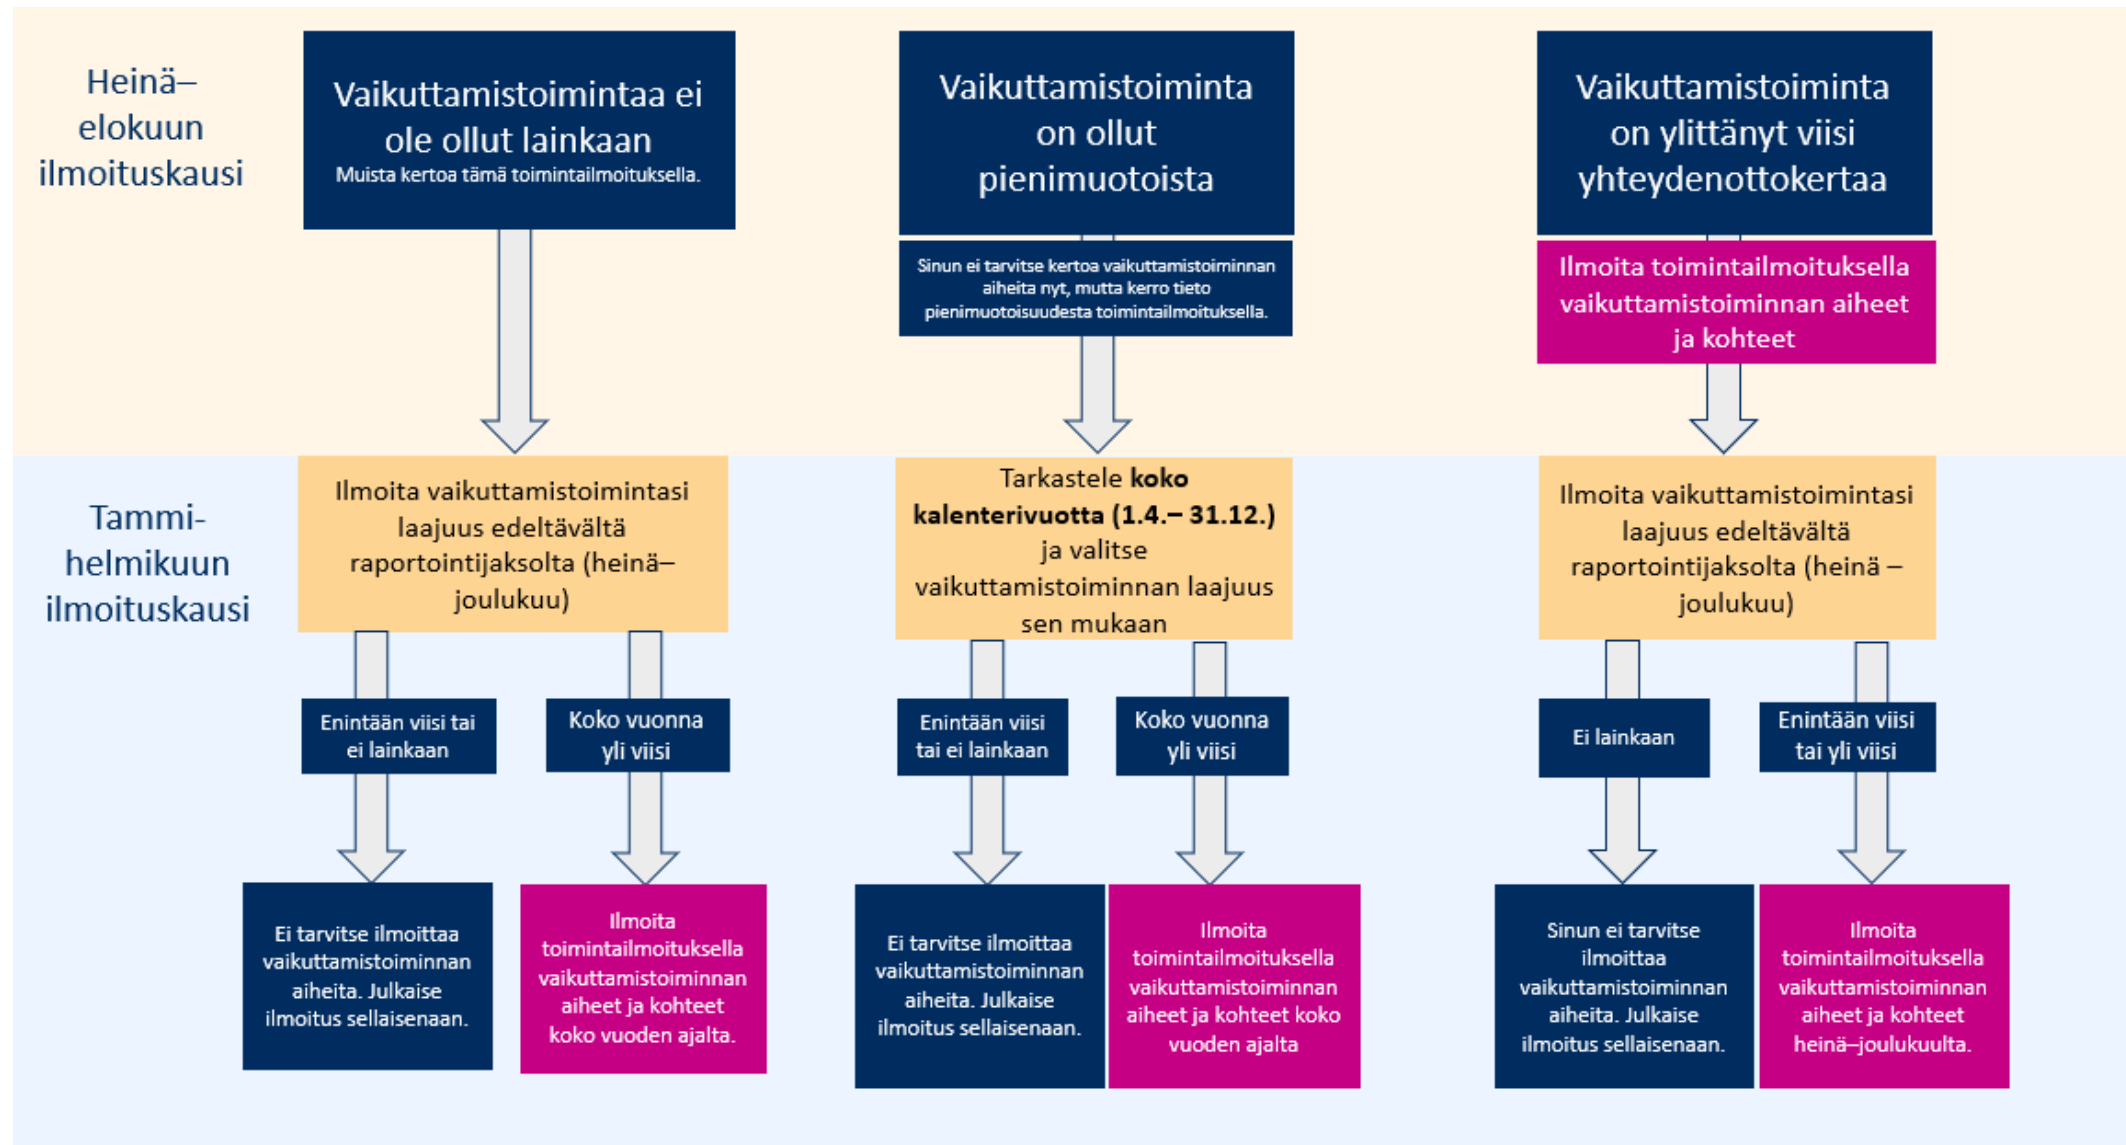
Heinä–elokuun ilmoituskausi

Vaikuttamistoimintaa ei ole ollut lainkaan
Muista kertoa tämä toimintailmoituksella.

Vaikuttamistoiminta on ollut pienimuotoista

Sinun ei tarvitse kertoa vaikuttamistoiminnan aiheita nyt, mutta kerro tieto pienimuotoisuudesta toimintailmoituksella.

Vaikuttamistoiminta on ylittänyt viisi yhteydenottokertaa

Ilmoita toimintailmoituksella vaikuttamistoiminnan aiheet ja kohteet

Tammi-helmikuun ilmoituskausi

Ilmoita vaikuttamistoimintasi laajuus edeltävältä raportointijaksolta (heinä–joulukuu)

Enintään viisi tai ei lainkaan

Koko vuonna yli viisi

Ei tarvitse ilmoittaa vaikuttamistoiminnan aiheita. Julkaise ilmoitus sellaisenaan.

Ilmoita toimintailmoituksella vaikuttamistoiminnan aiheet ja kohteet koko vuoden ajalta.

Tarkastele **koko kalenterivuotta (1.4.– 31.12.)** ja valitse vaikuttamistoiminnan laajuus sen mukaan

Enintään viisi tai ei lainkaan

Koko vuonna yli viisi

Ei tarvitse ilmoittaa vaikuttamistoiminnan aiheita. Julkaise ilmoitus sellaisenaan.

Ilmoita toimintailmoituksella vaikuttamistoiminnan aiheet ja kohteet koko vuoden ajalta

Ilmoita vaikuttamistoimintasi laajuus edeltävältä raportointijaksolta (heinä – joulukuu)

Ei lainkaan

Enintään viisi tai yli viisi

Sinun ei tarvitse ilmoittaa vaikuttamistoiminnan aiheita. Julkaise ilmoitus sellaisenaan.

Ilmoita toimintailmoituksella vaikuttamistoiminnan aiheet ja kohteet heinä–joulukuulta.